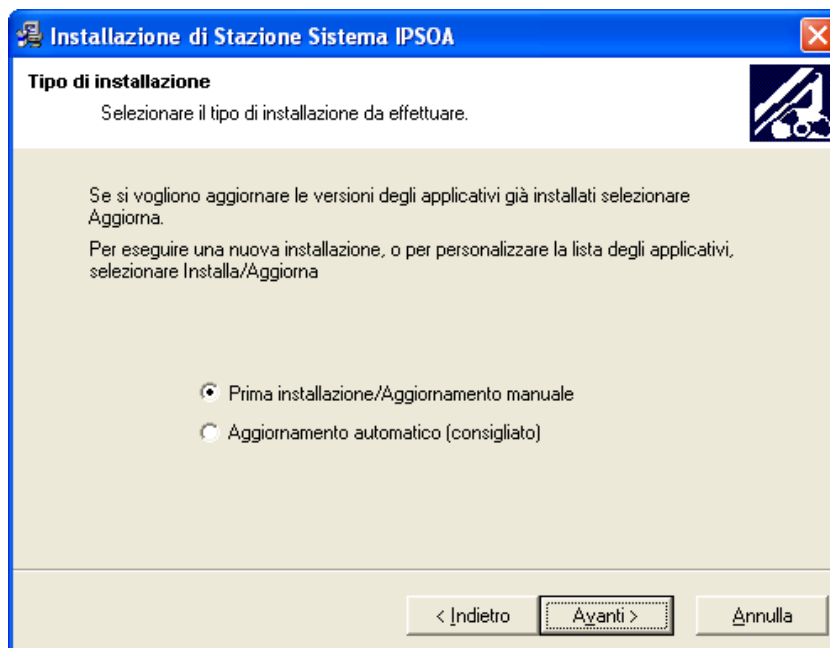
Installazione di Stazione Sistema IPSOA

Tipo di installazione

Selezionare il tipo di installazione da effettuare.

Se si vogliono aggiornare le versioni degli applicativi già installati selezionare Aggiorna.

Per eseguire una nuova installazione, o per personalizzare la lista degli applicativi, selezionare Installa/Aggiorna

Prima installazione/Aggiornamento manuale

Aggiornamento automatico (consigliato)

< Indietro

Avanti >

Annulla